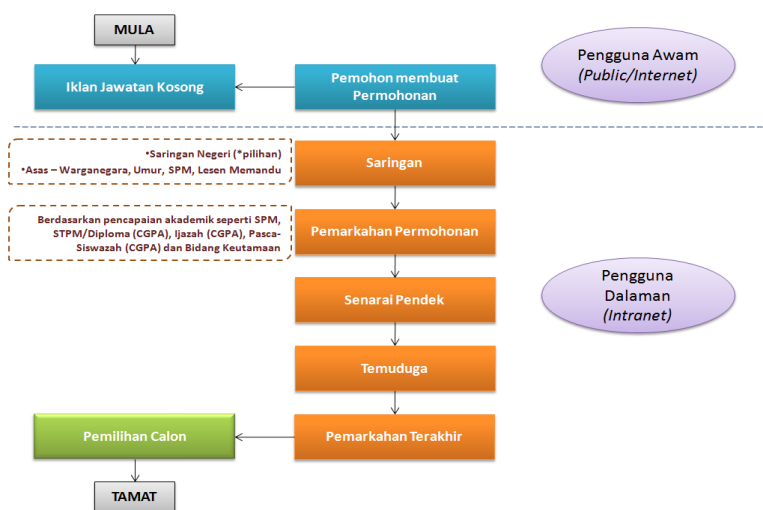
MULA

Iklan Jawatan Kosong

Pemohon membuat Permohonan

Pengguna Awam
(Public/Internet)

•Saringan Negeri (*pilihan)
•Asas – Warganegara, Umur, SPM, Lesen Memandu

Saringan

Berdasarkan pencapaian akademik seperti SPM, STPM/Diploma (CGPA), Ijazah (CGPA), Pasca-Siswazah (CGPA) dan Bidang Keutamaan

Pemarkahan Permohonan

Senarai Pendek

Pengguna Dalaman
(Intranet)

Temuduga

Pemilihan Calon

Pemarkahan Terakhir

TAMAT